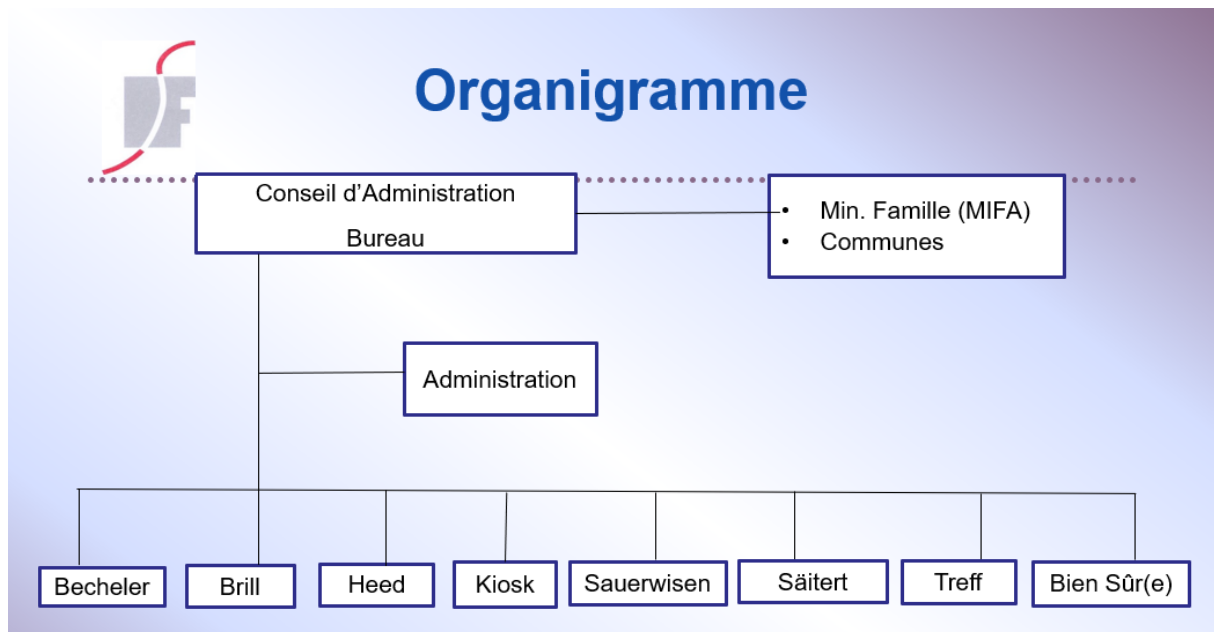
SF

Organigramme

Conseil d’Administration

Bureau

• Min. Famille (MIFA)
• Communes

Administration

| Becheler | Brill | Heed | Kiosk | Sauerwisen | Säitert | Treff | Bien Sûr(e) |
|---|---|---|---|---|---|---|---|